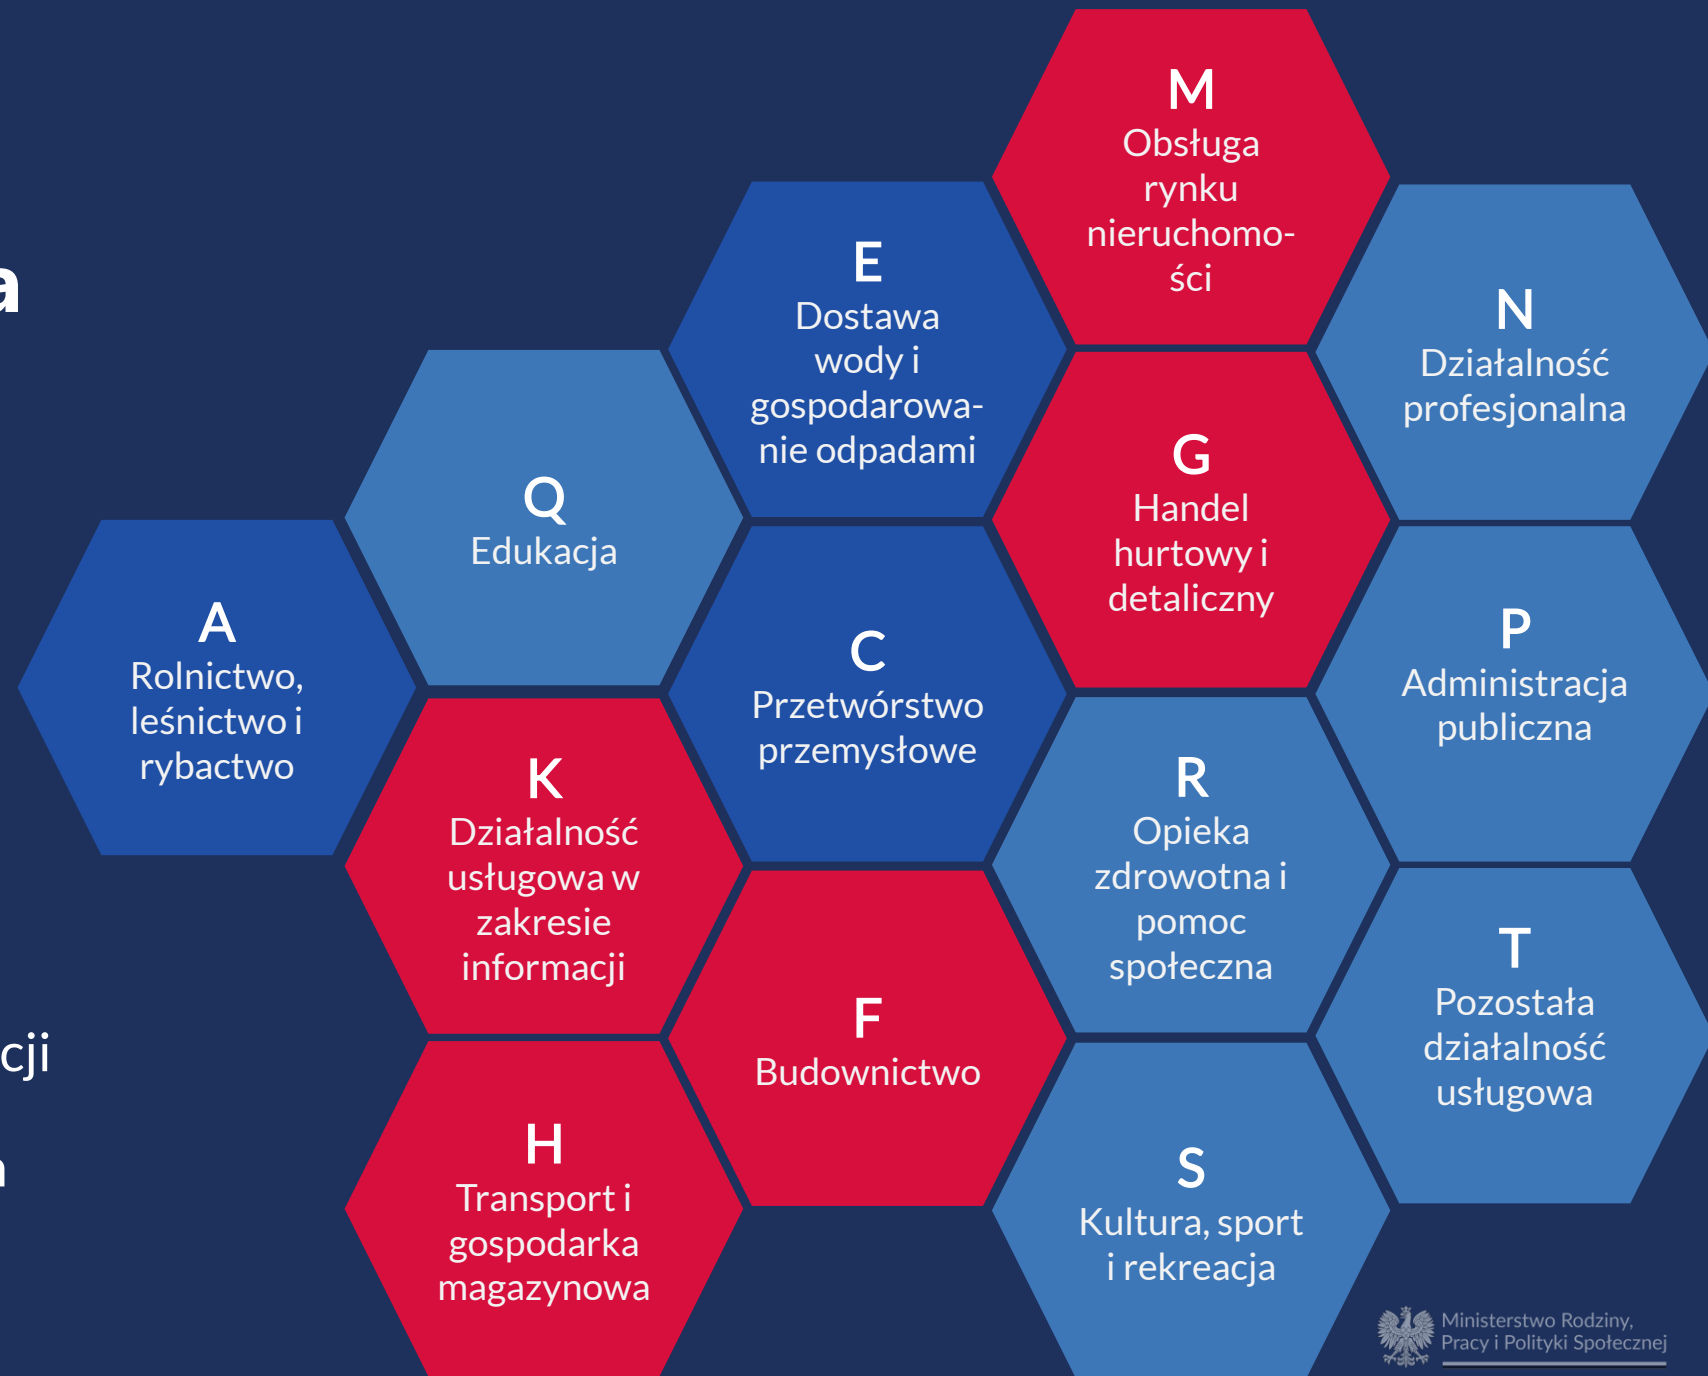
a

cji

M
Obsługa rynku nieruchomości

E
Dostawa wody i gospodarowanie odpadami

N
Działalność profesjonalna

Q
Edukacja

G
Handel hurtowy i detaliczny

A
Rolnictwo, leśnictwo i rybactwo

C
Przetwórstwo przemysłowe

P
Administracja publiczna

K
Działalność usługowa w zakresie informacji

R
Opieka zdrowotna i pomoc społeczna

T
Pozostała działalność usługowa

F
Budownictwo

H
Transport i gospodarka magazynowa

S
Kultura, sport i rekreacja

Ministerstwo Rodziny, Pracy i Polityki Społecznej